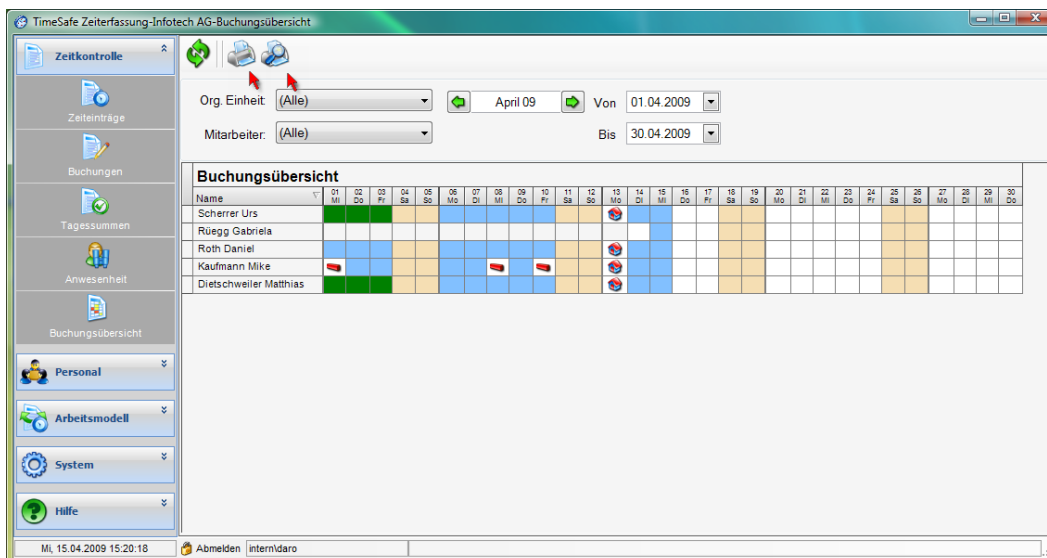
TimeSafe Zeiterfassung-Infotech AG-Buchungsübersicht

Zeitkontrolle

Zeiteinträge

Buchungen

Tagessummen

Anwesenheit

Buchungsübersicht

Personal

Arbeitsmodell

System

Hilfe

Org. Einheit: (Alle)

April 09

Von 01.04.2009

Mitarbeiter: (Alle)

Bis 30.04.2009

Buchungsübersicht

| Name | 01 Mi | 02 Do | 03 Fr | 04 Sa | 05 So | 06 Mo | 07 Di | 08 Mi | 09 Do | 10 Fr | 11 Sa | 12 So | 13 Mo | 14 Di | 15 Mi | 16 Do | 17 Fr | 18 Sa | 19 So | 20 Mo | 21 Di | 22 Mi | 23 Do | 24 Fr | 25 Sa | 26 So | 27 Mo | 28 Di | 29 Mi | 30 Do |
|---|---|---|---|---|---|---|---|---|---|---|---|---|---|---|---|---|---|---|---|---|---|---|---|---|---|---|---|---|---|---|
| Scherrer Urs | | | | | | | | | | | | | | | | | | | | | | | | | | | | | | |
| Rüegg Gabriela | | | | | | | | | | | | | | | | | | | | | | | | | | | | | | |
| Roth Daniel | | | | | | | | | | | | | | | | | | | | | | | | | | | | | | |
| Kaufmann Mike | | | | | | | | | | | | | | | | | | | | | | | | | | | | | | |
| Dietschweiler Matthias | | | | | | | | | | | | | | | | | | | | | | | | | | | | | | |

Mi, 15.04.2009 15:20:18

Abmelden intern\daro